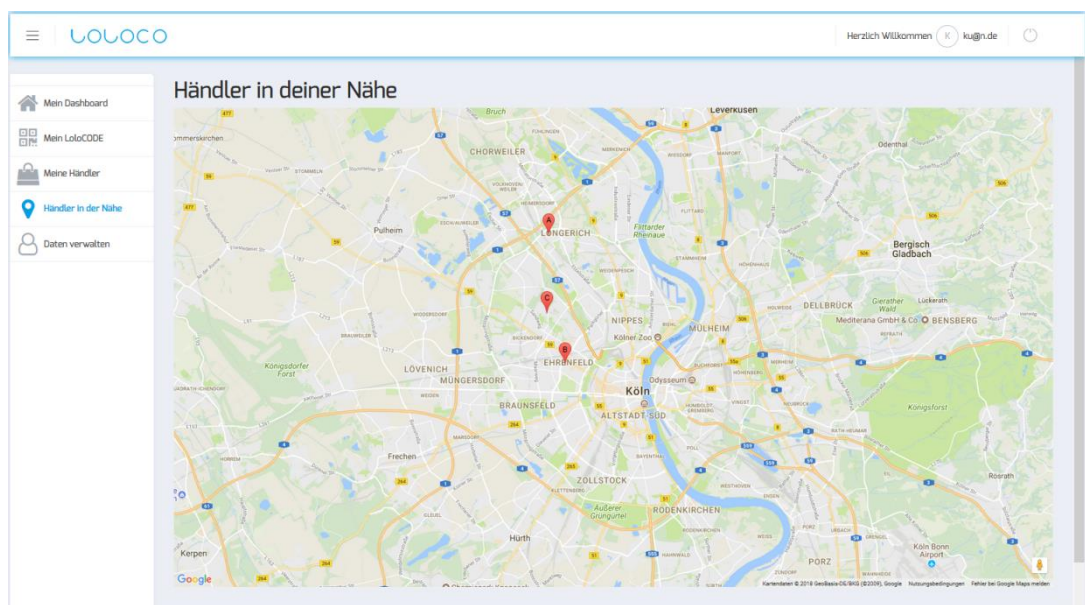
LOLOCO

Herzlich Willkommen K ku@n.de

Mein Dashboard
Mein LoloCODE
Meine Händler
Händler in der Nähe
Daten verwalten

Händler in deiner Nähe

Leverkusen
Bruch
Chorweiler
Longerich
Pulheim
Fühlinger Rheinaue
Bergisch Gladbach
Odenthal
Dellbrück
Gierather Wald
Mediterana GmbH & Co
Bensberg
Nippes
Mülheim
Kölner Zoo
Ehrenfeld
Lövenich
Müngersdorf
Königsdorfer Forst
Köln
Odysseum
Braunsfeld
Altstadt-Süd
Königsforst
Frechen
Zollstock
Äußerer Grüngürtel
Rodenkirchen
Rosrath
Hürth
Porz
Kerpen
Köln Bonn Airport
A
B
C
Google
Kartendaten © 2018 GeoBasis-DE/BKG (©2009), Google Nutzungsbedingungen Fehler bei Google Maps melden